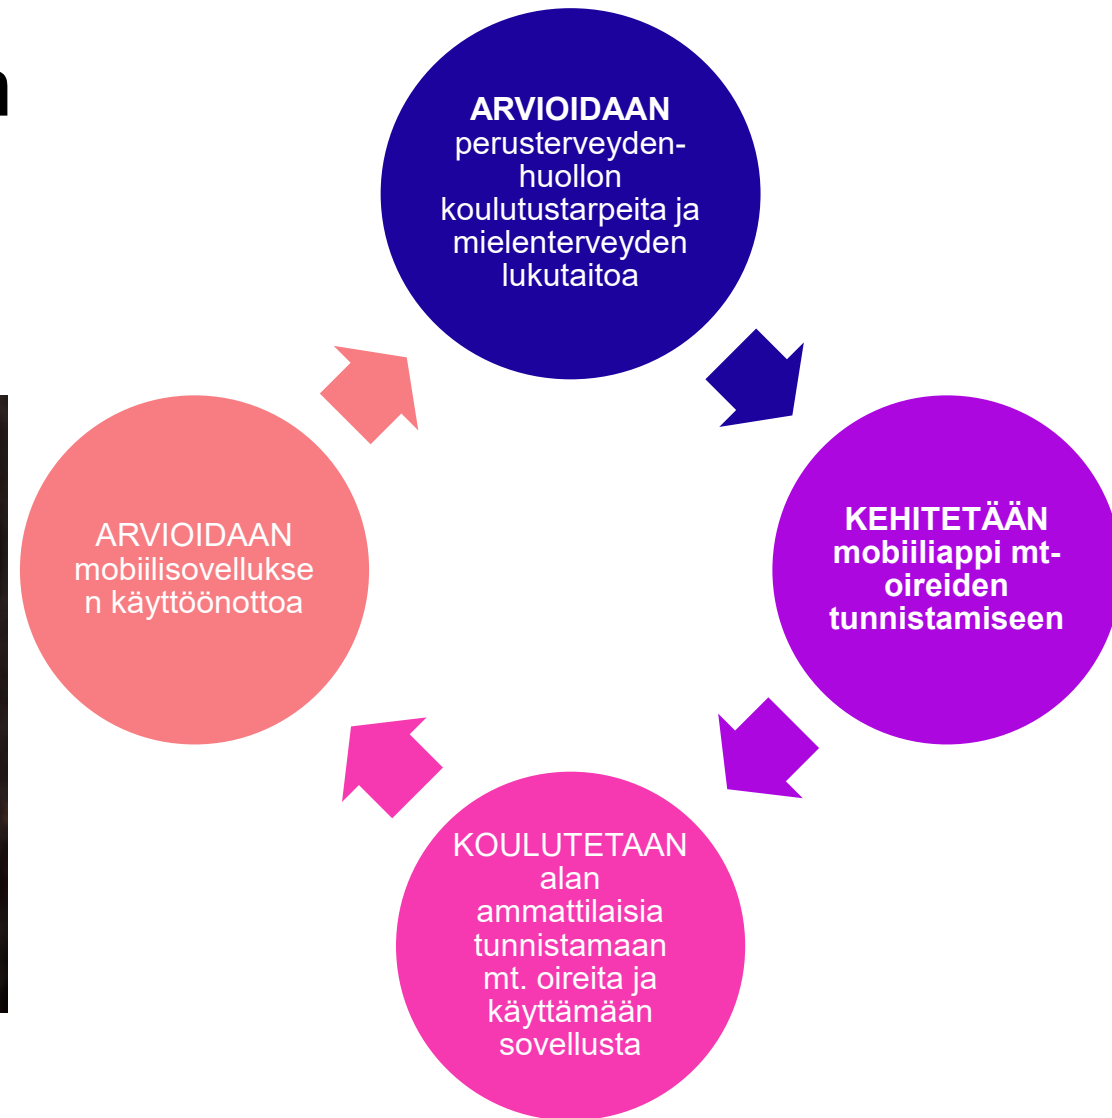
ARVIOIDAAN perusterveydenhuollon koulutustarpeita ja mielenterveyden lukutaitoa

KEHITETÄÄN mobiiliappi mt-oireiden tunnistamiseen

KOULUTETAAN alan ammattilaisia tunnistamaan mt. oireita ja käyttämään sovellusta

ARVIOIDAAN mobiilisovelluksen käyttöönottoa